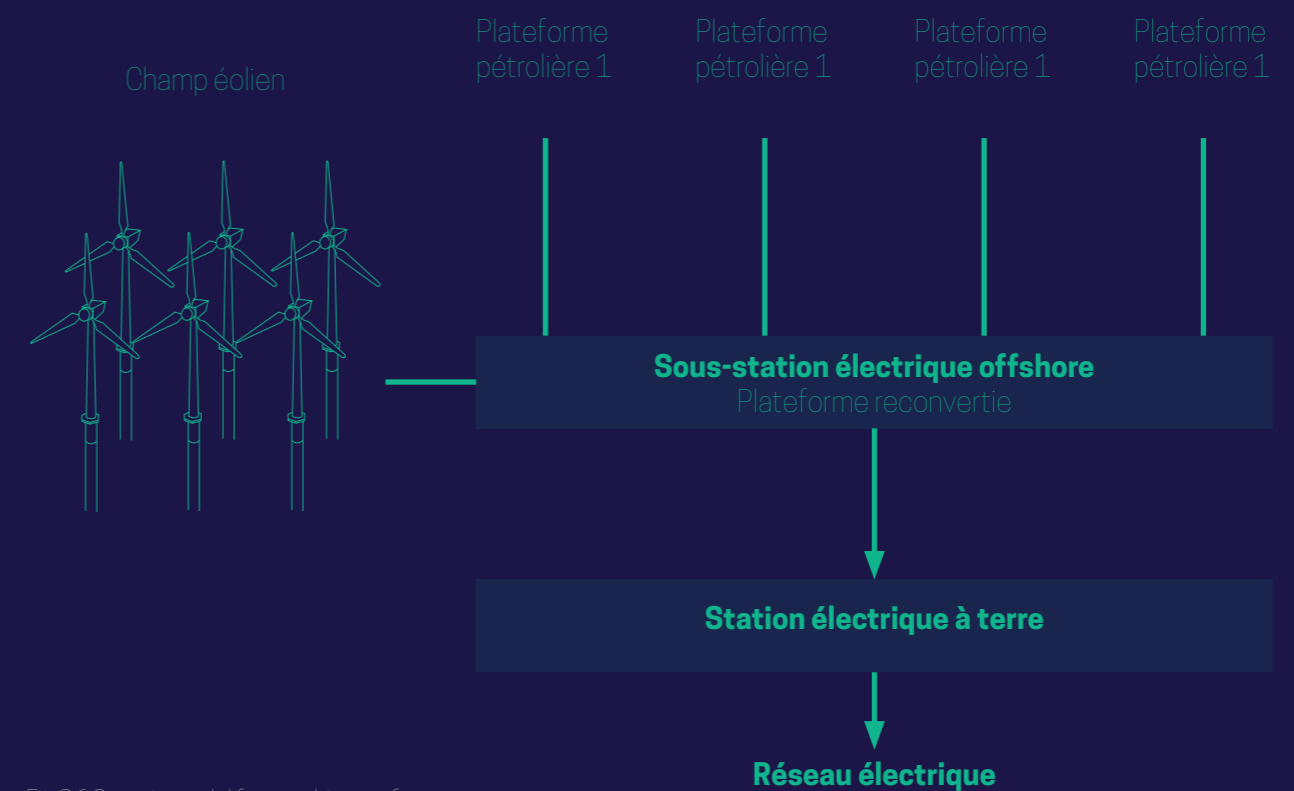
Plateforme pétrolière 1

Plateforme pétrolière 1

Plateforme pétrolière 1

Plateforme pétrolière 1

Champ éolien

Sous-station électrique offshore
Plateforme reconvertie

Station électrique à terre

Réseau électrique

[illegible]